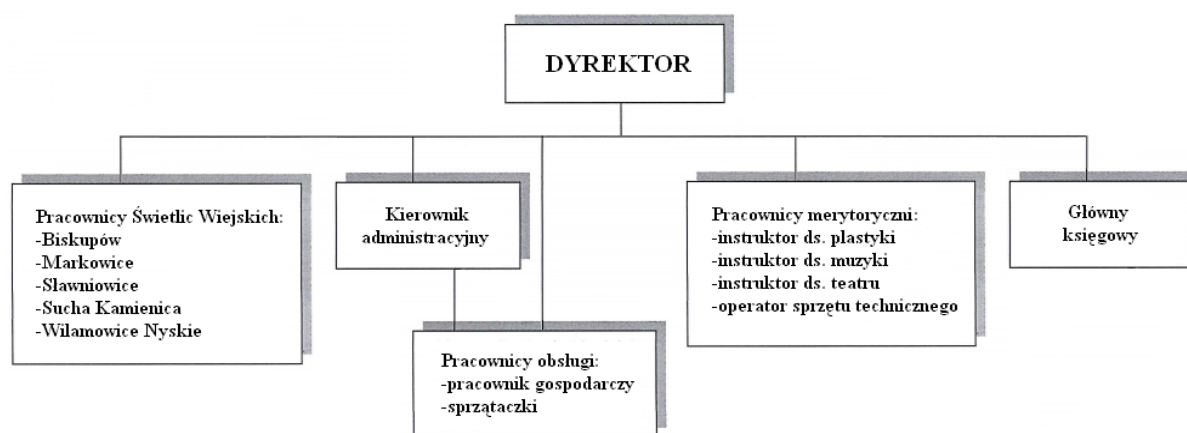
DYREKTOR

Pracownicy Świetlic Wiejskich:
-Biskupów
-Markowice
-Sławniowice
-Sucha Kamienica
-Wilamowice Nyskie

Kierownik administracyjny

Pracownicy obsługi:
-pracownik gospodarczy
-sprzątaczki

Pracownicy merytoryczni:
-instruktor ds. plastyki
-instruktor ds. muzyki
-instruktor ds. teatru
-operator sprzętu technicznego

Główny księgowy